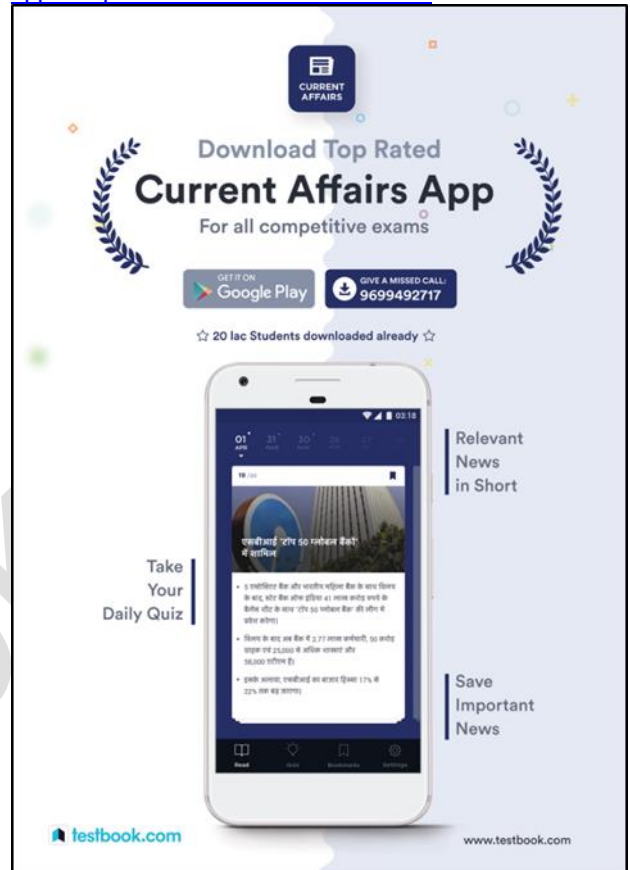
CURRENT AFFAIRS

Download Top Rated

Current Affairs App

For all competitive exams

GET IT ON Google Play

GIVE A MISSED CALL: 9699492717

☆ 20 lac Students downloaded already ☆

03:18

01 APR 31 30 29 28

एसबीआई 'टॉप 50 ग्लोबल बैंकों' में शामिल

• 5 एसोसिएट बैंक और भारतीय महिला बैंक के साथ विलय के बाद, स्टेट बैंक ऑफ इंडिया 41 लाख करोड़ रुपये के बैलेंस शीट के साथ 'टॉप 50 ग्लोबल बैंक' की लीग में प्रवेश करेगा।

• विलय के बाद अब बैंक में 2.77 लाख कर्मचारी, 50 करोड़ ग्राहक एवं 25,000 से अधिक शाखाएं और 58,000 एटीएम हैं।

• इसके अलावा, एसबीआई का बाजार हिस्सा 17% से 22% तक बढ़ जाएगा।

Read Quiz Bookmarks Settings

Relevant News in Short

Take Your Daily Quiz

Save Important News

testbook.com

www.testbook.com